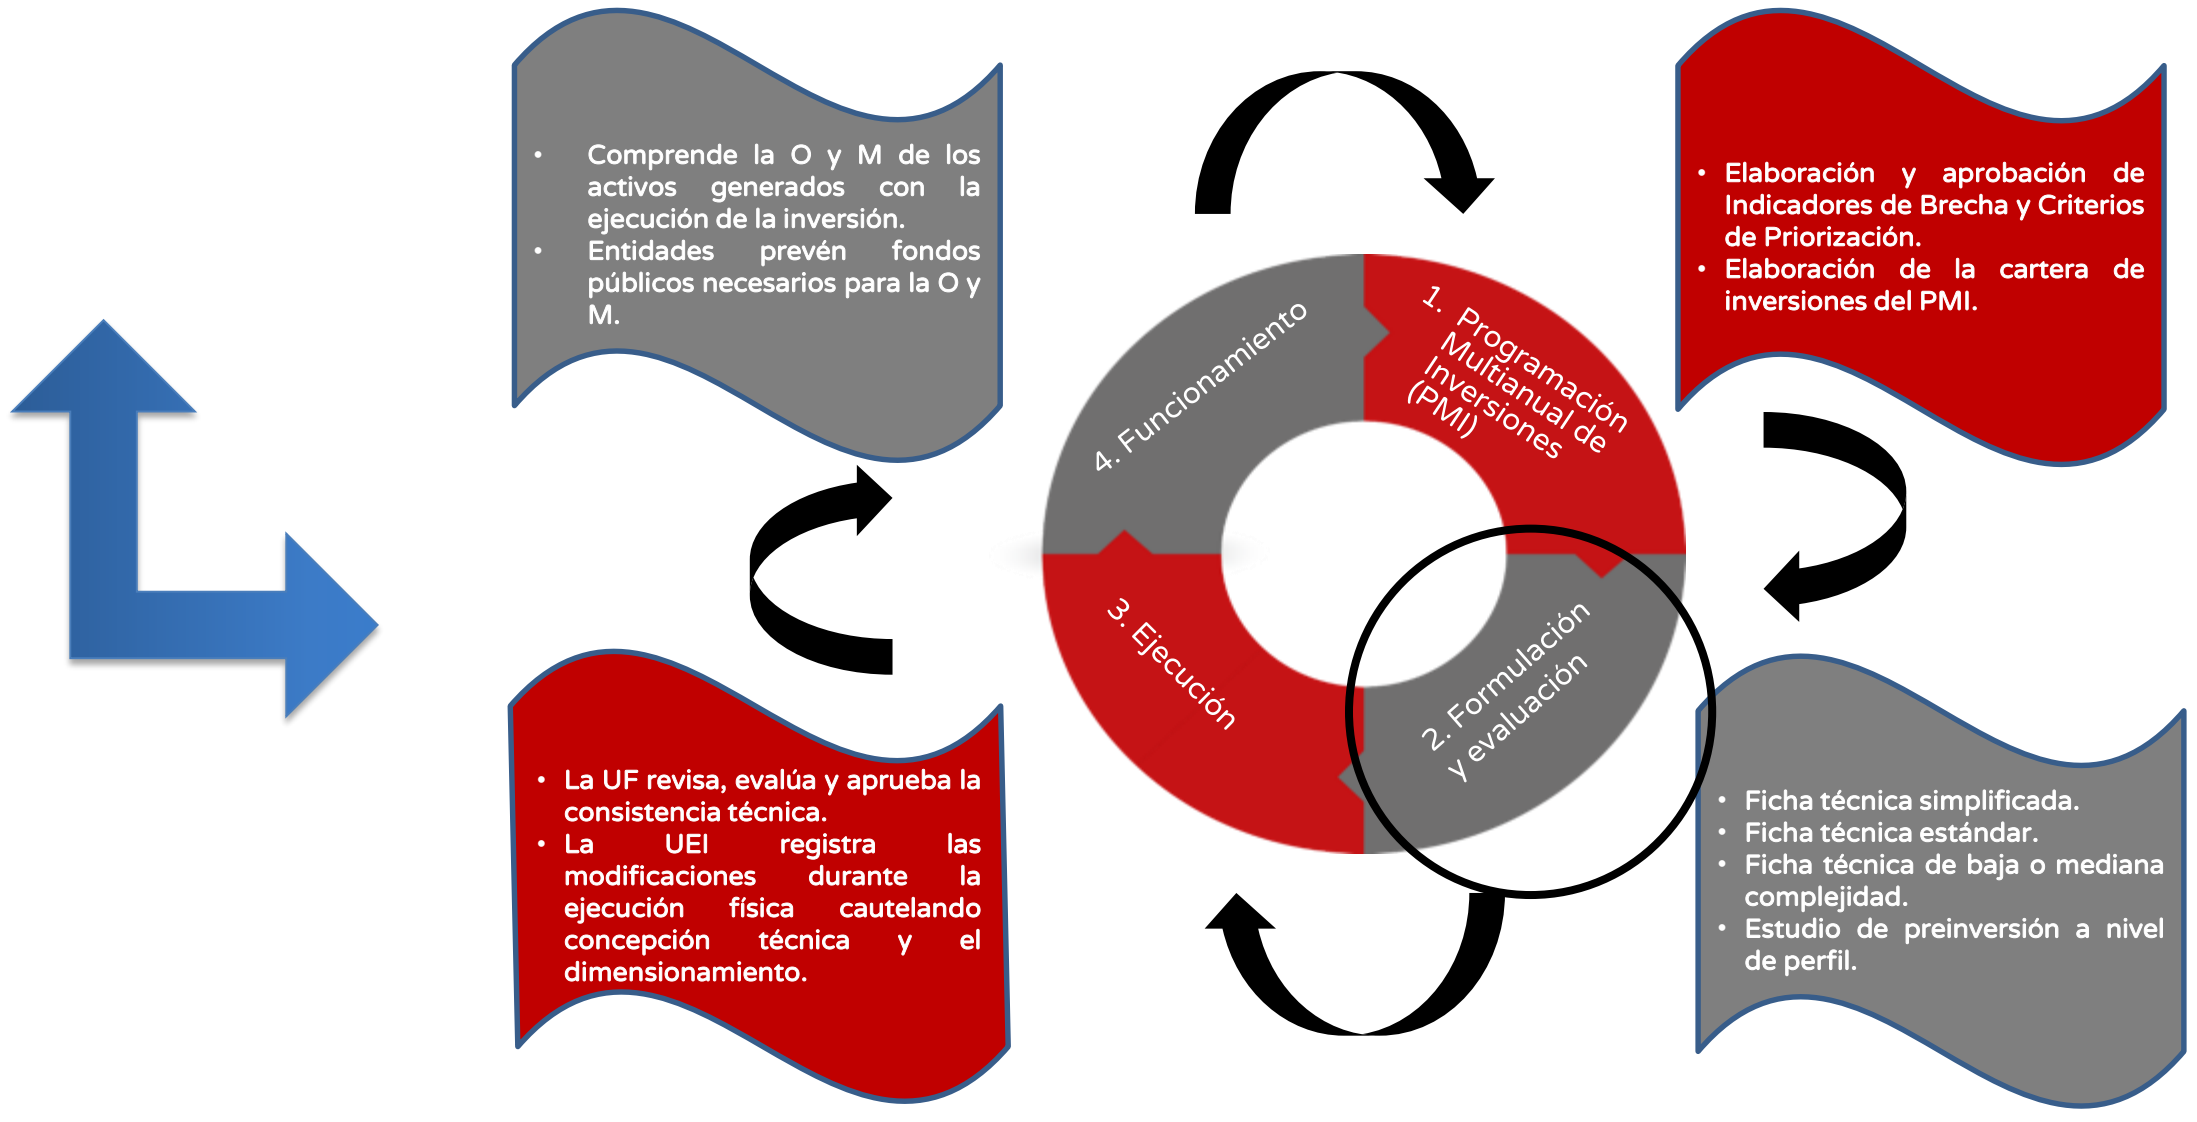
• Comprende la O y M de los activos generados con la ejecución de la inversión.
• Entidades prevén fondos públicos necesarios para la O y M.

• Elaboración y aprobación de Indicadores de Brecha y Criterios de Priorización.
• Elaboración de la cartera de inversiones del PMI.

4. Funcionamiento

1. Programación Multianual de Inversiones (PMI)

3. Ejecución

2. Formulación y evaluación

• La UF revisa, evalúa y aprueba la consistencia técnica.
• La UEI registra las modificaciones durante la ejecución física cautelando concepción técnica y el dimensionamiento.

• Ficha técnica simplificada.
• Ficha técnica estándar.
• Ficha técnica de baja o mediana complejidad.
• Estudio de preinversión a nivel de perfil.